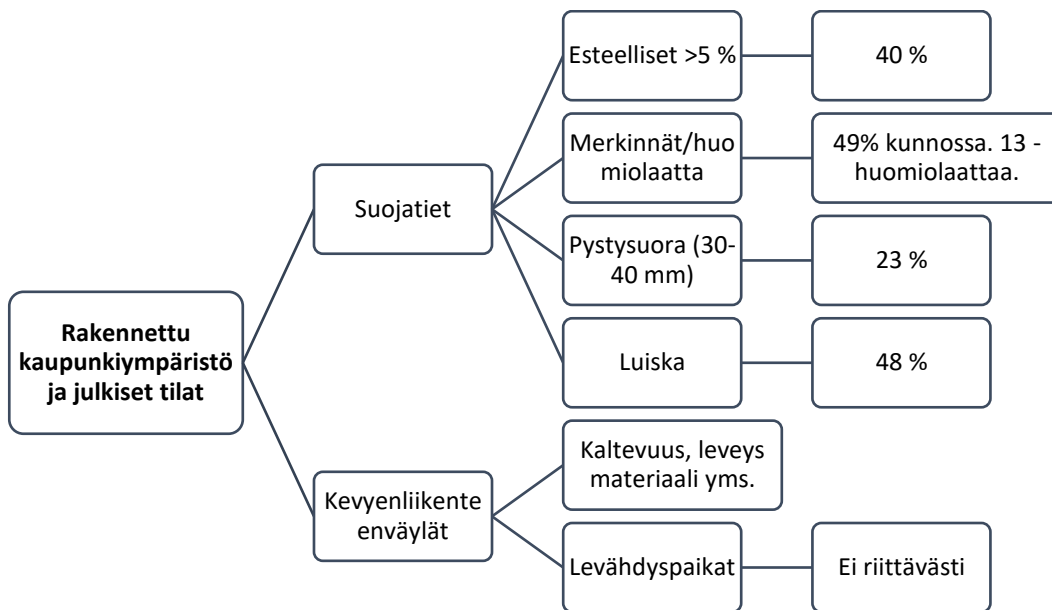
Rakennettu kaupunkiympäristö ja julkiset tilat

Suojatiet

Esteelliset >5 %

40 %

Merkinnät/huomiolaatta

49% kunnossa. 13 - huomiolaattaa.

Pystysuora (30-40 mm)

23 %

Luiska

48 %

Kevyenliikenteenväylät

Kaltevuus, leveys materiaali yms.

Levähdyspaikat

Ei riittävästi